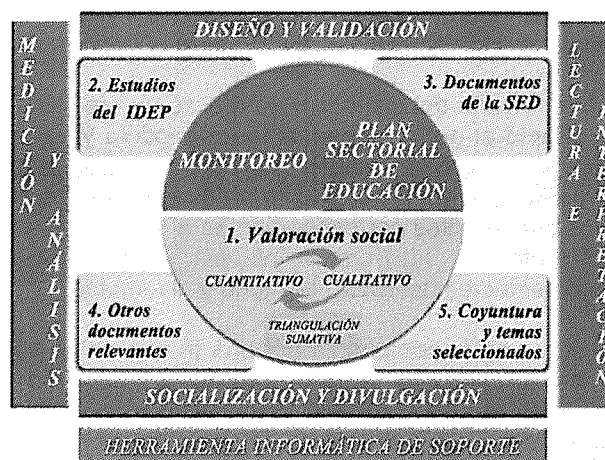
DISEÑO Y VALIDACIÓN

MEDICIÓN Y ANÁLISIS

2. Estudios del IDEP

3. Documentos de la SED

MONITOREO

PLAN SECTORIAL DE EDUCACIÓN

1. Valoración social

CUANTITATIVO

CUALITATIVO

TRIANGULACIÓN SUMATIVA

4. Otros documentos relevantes

5. Coyuntura y temas seleccionados

LECTURA E INTERPRETACIÓN

SOCIALIZACIÓN Y DIVULGACIÓN

HERRAMIENTA INFORMÁTICA DE SOPORTE